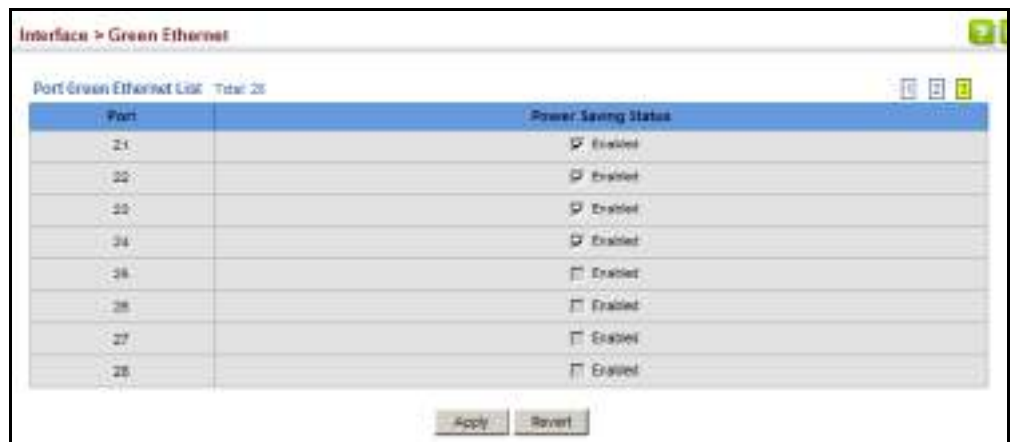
Interface > Green Ethernet

Port Green Ethernet List Total: 28

1 2 3

| Port | Power Saving Status |
|---|---|
| 21 | ☑ Enabled |
| 22 | ☑ Enabled |
| 23 | ☑ Enabled |
| 24 | ☑ Enabled |
| 25 | ☐ Enabled |
| 26 | ☐ Enabled |
| 27 | ☐ Enabled |
| 28 | ☐ Enabled |

Apply Revert